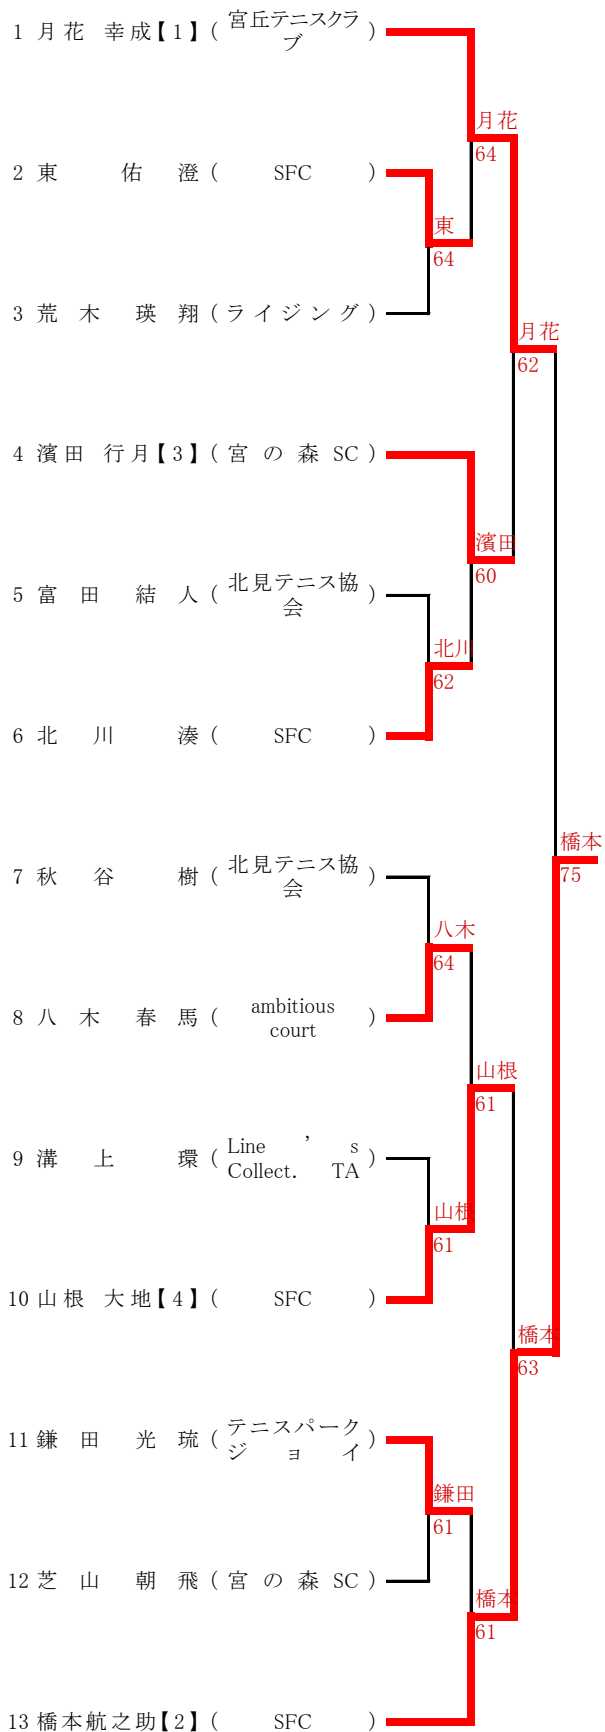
1 月花 幸成【1】( 宮丘テニスクラブ )

2 東 佑 澄 ( SFC )

3 荒 木 瑛 翔 ( ライジング )

4 濱田 行月【3】( 宮 の 森 SC )

5 富 田 結 人 ( 北見テニス協会 )

6 北 川 湊 ( SFC )

7 秋 谷 樹 ( 北見テニス協会 )

8 八 木 春 馬 ( ambitious court )

9 溝 上 環 ( Line ' s Collect. TA )

10 山根 大地【4】( SFC )

11 鎌 田 光 琉 ( テニスパークジョイ )

12 芝 山 朝 飛 ( 宮 の 森 SC )

13 橋本航之助【2】( SFC )

月花
64

東
64

月花
62

濱田
60

北川
62

橋本
75

八木
64

山根
61

山根
61

橋本
63

鎌田
61

橋本
61